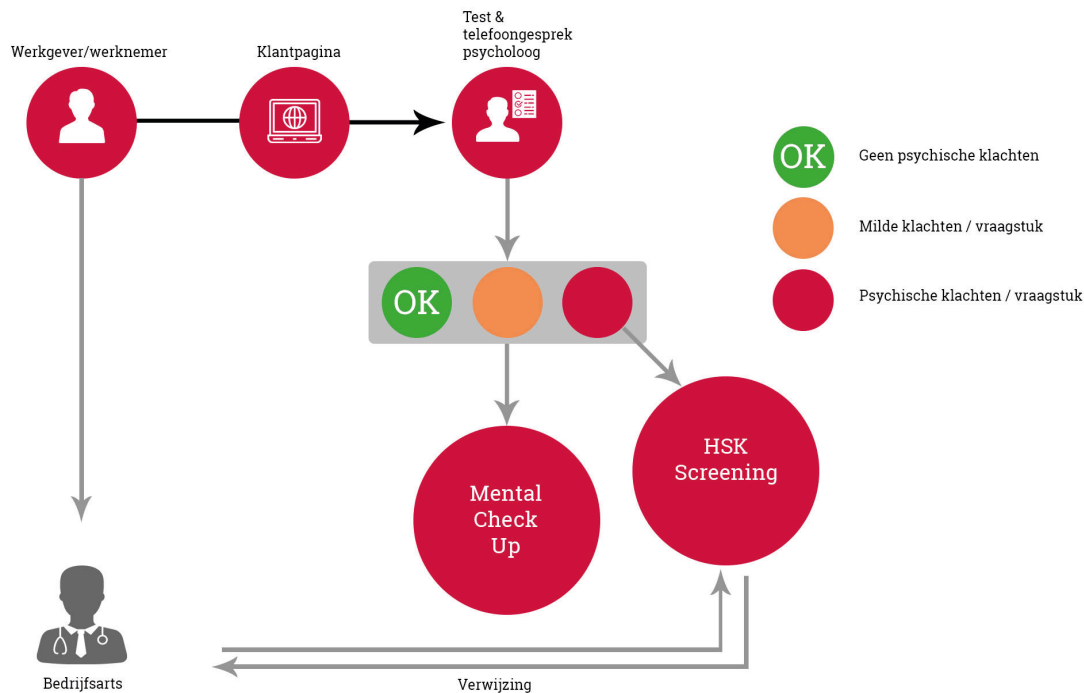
Werkgever/werknemer

Klantpagina

Test & telefoongesprek psycholoog

OK

Geen psychische klachten

Milde klachten / vraagstuk

Psychische klachten / vraagstuk

OK

HSK Screening

Mental Check Up

Bedrijfsarts

Verwijzing